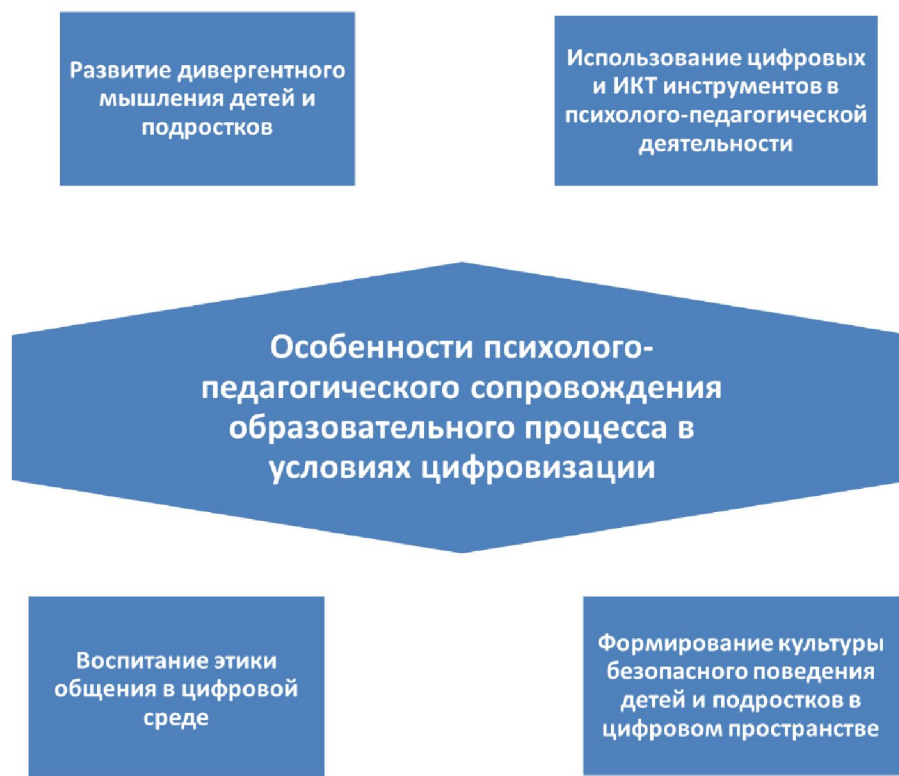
Развитие дивергентного мышления детей и подростков

Использование цифровых и ИКТ инструментов в психолого-педагогической деятельности

Особенности психолого-педагогического сопровождения образовательного процесса в условиях цифровизации

Воспитание этики общения в цифровой среде

Формирование культуры безопасного поведения детей и подростков в цифровом пространстве